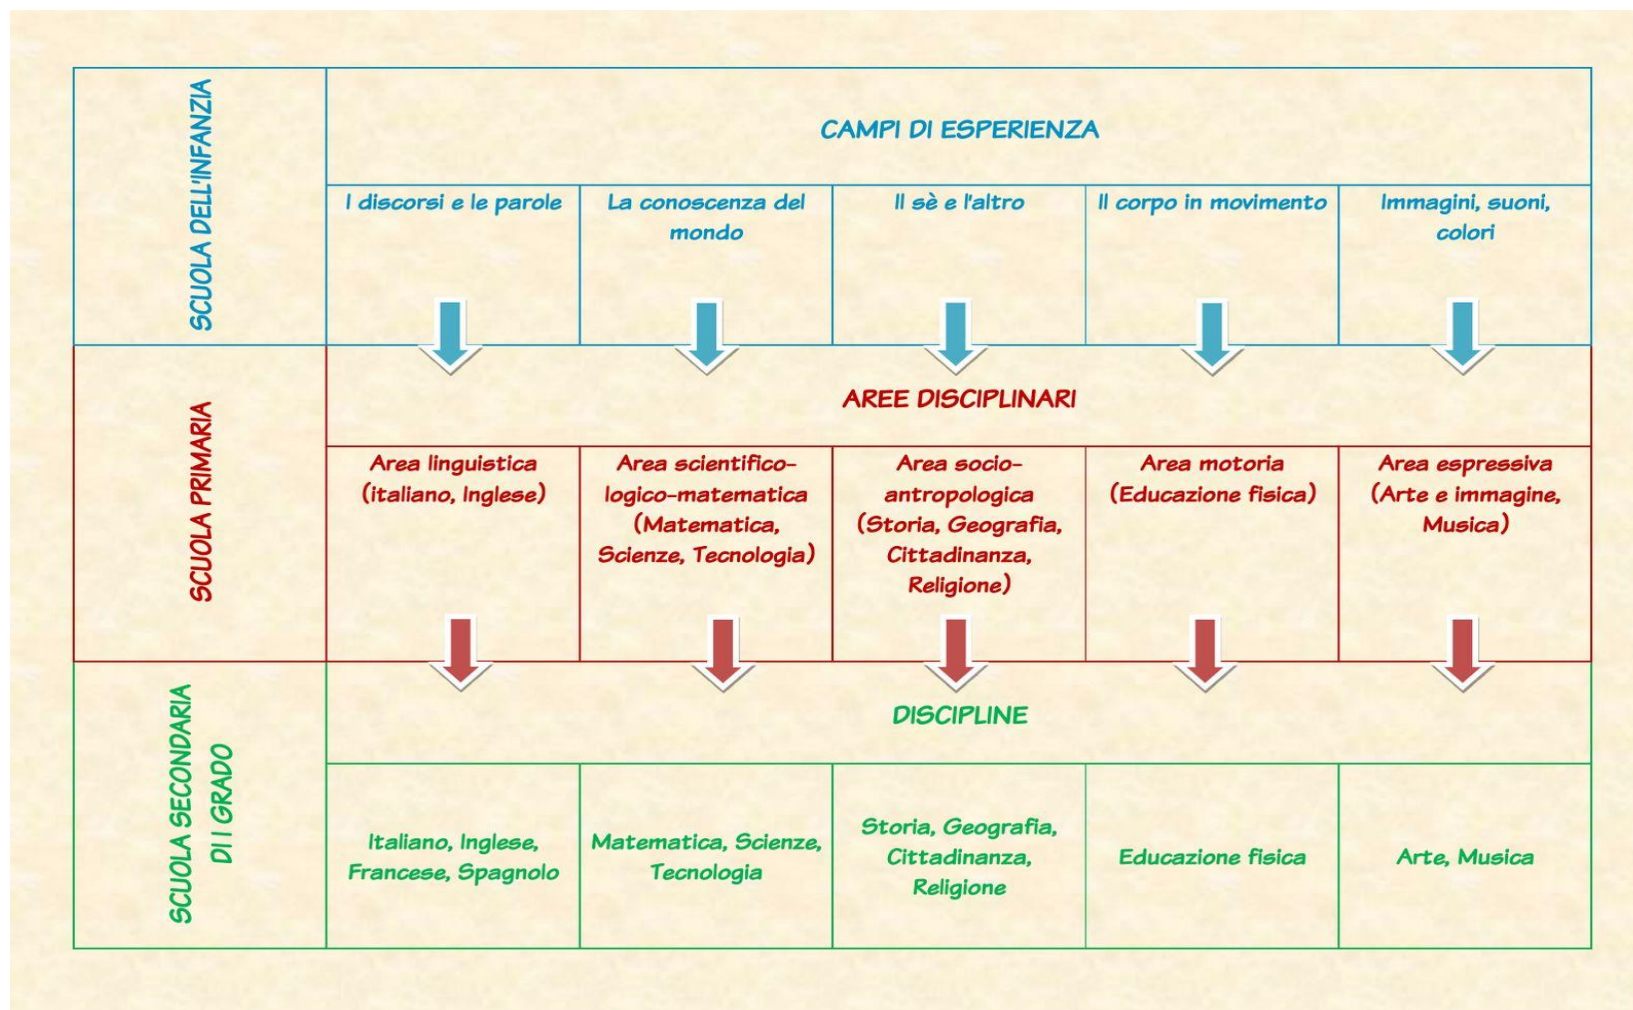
| SCUOLA DELL'INFANZIA | CAMPI DI ESPERIENZA | | | | |
|---|---|---|---|---|---|
| | I discorsi e le parole | La conoscenza del mondo | Il sè e l'altro | Il corpo in movimento | Immagini, suoni, colori |
| SCUOLA PRIMARIA | AREE DISCIPLINARI | | | | |
| | Area linguistica (italiano, Inglese) | Area scientifico-logico-matematica (Matematica, Scienze, Tecnologia) | Area socio-antropologica (Storia, Geografia, Cittadinanza, Religione) | Area motoria (Educazione fisica) | Area espressiva (Arte e immagine, Musica) |
| SCUOLA SECONDARIA DI I GRADO | DISCIPLINE | | | | |
| | Italiano, Inglese, Francese, Spagnolo | Matematica, Scienze, Tecnologia | Storia, Geografia, Cittadinanza, Religione | Educazione fisica | Arte, Musica |